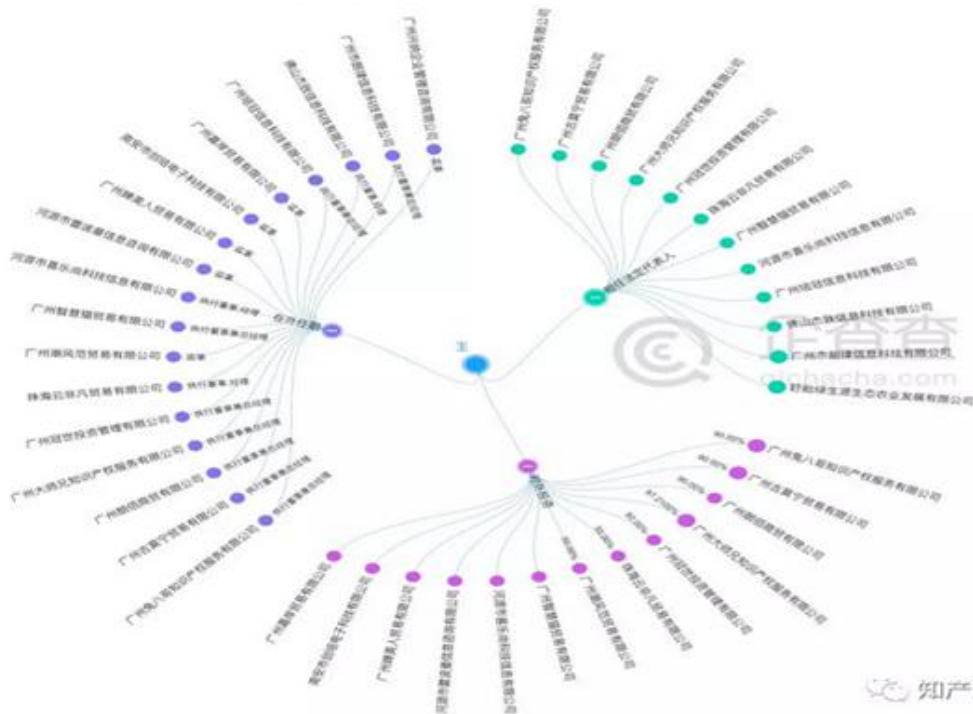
王

广州智慧猫贸易有限公司
广州南风范贸易有限公司
珠海容华凡贸易有限公司
广州冠世投资管理有限公司
广州大师兄知识产权服务有限公司
广州朗维商贸有限公司
广州吉翼宇贸易有限公司
广州兔八哥知识产权服务有限公司
河源市喜乐尚科技信息有限公司
河源市普溪通信息咨询有限公司
广州康美人贸易有限公司
淮安市剑锋电子科技有限公司

广州兔八哥知识产权服务有限公司
广州吉翼宇贸易有限公司
广州朗维商贸有限公司
广州冠世投资管理有限公司
珠海容华凡贸易有限公司
广州智慧猫贸易有限公司
河源市喜乐尚科技信息有限公司
广州锦冠信息科技有限公司
佛山市鲸咕信息科技有限公司
广州市超捷信息科技有限公司

广州兔八哥知识产权服务有限公司
广州吉翼宇贸易有限公司
广州朗维商贸有限公司
广州大师兄知识产权服务有限公司
广州冠世投资管理有限公司
珠海容华凡贸易有限公司

qichacha.com
知产